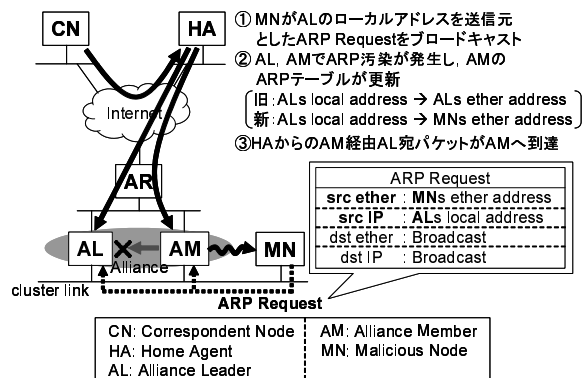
CN

HA

① MNがALのローカルアドレスを送信元としたARP Requestをブロードキャスト
② AL, AMでARP汚染が発生し, AMのARPテーブルが更新
旧:ALs local address → ALs ether address
新:ALs local address → MNs ether address
③HAからのAM経由AL宛パケットがAMへ到達

Internet

AR

AL

AM

MN

Alliance

cluster link

ARP Request

| ARP Request |
|---|
| src ether : MNs ether address |
| src IP : ALs local address |
| dst ether : Broadcast |
| dst IP : Broadcast |

CN: Correspondent Node
HA: Home Agent
AL: Alliance Leader

AM: Alliance Member
MN: Malicious Node